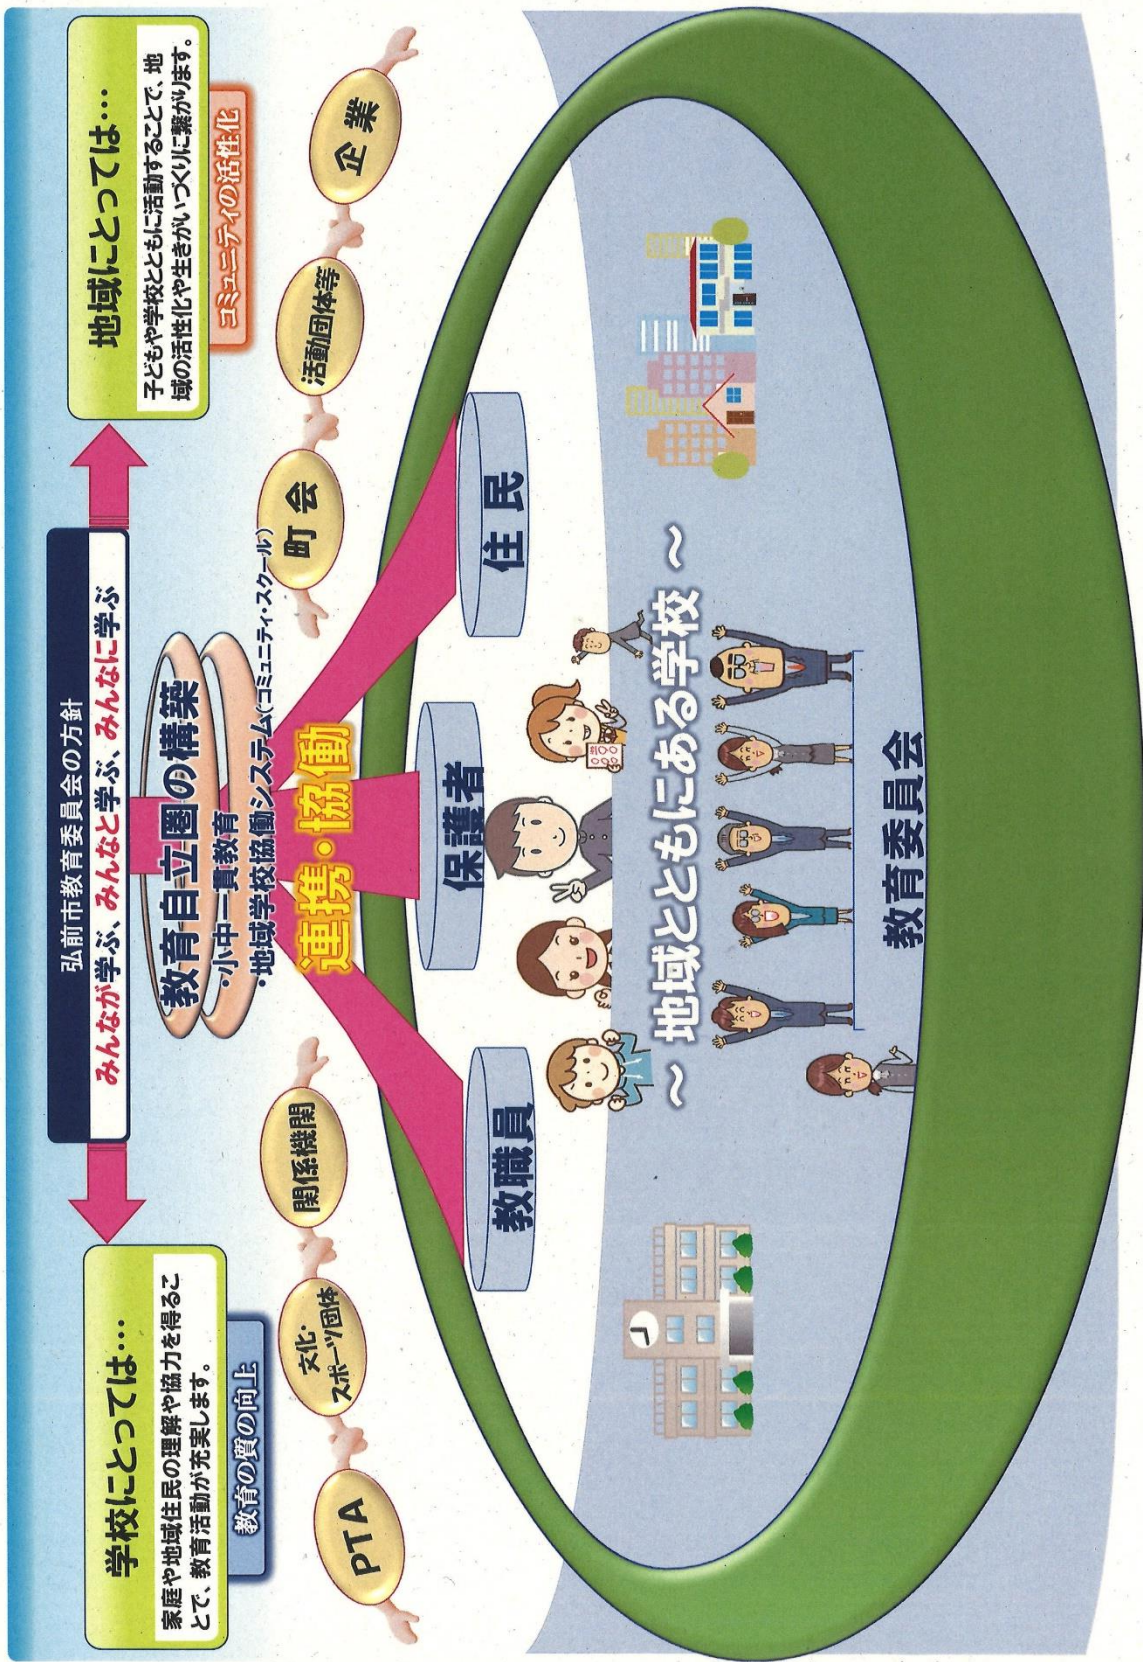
弘前市教育委員会の方針
みんなが学ぶ、みんなと学ぶ、みんなに学ぶ

学校にとっては…
家庭や地域住民の理解や協力を得ることで、教育活動が充実します。
教育の質の向上

地域にとっては…
子どもや学校とともに活動することで、地域の活性化や生きがいづくりに繋がります。
コミュニティの活性化

PTA
文化・スポーツ団体
関係機関
町会
活動団体等
企業

教育自立圏の構築
・小中一貫教育
・地域学校協働システム(コミュニティ・スクール)

連携・協働

教職員
保護者
住民

〜 地域とともにある学校 〜

教育委員会